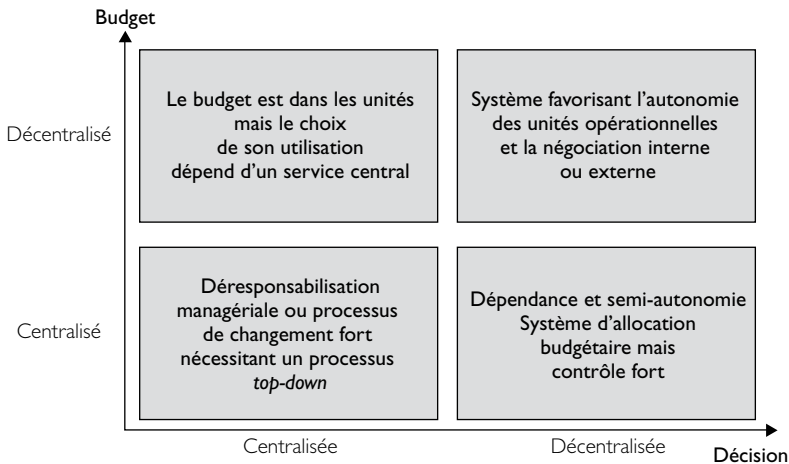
Budget

Décentralisé

Le budget est dans les unités mais le choix de son utilisation dépend d'un service central

Système favorisant l'autonomie des unités opérationnelles et la négociation interne ou externe

Centralisé

Déresponsabilisation managériale ou processus de changement fort nécessitant un processus *top-down*

Dépendance et semi-autonomie Système d'allocation budgétaire mais contrôle fort

Centralisée

Décentralisée

Décision